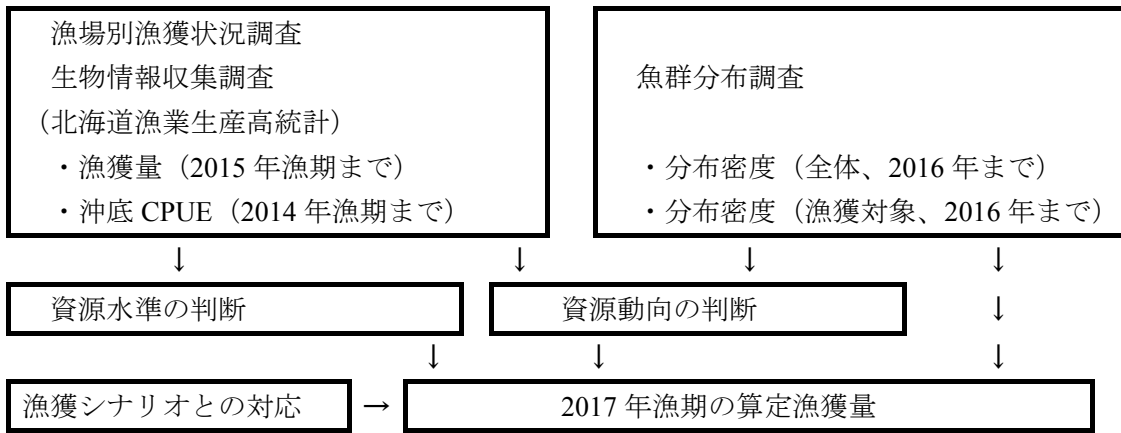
漁場別漁獲状況調査
生物情報収集調査
（北海道漁業生産高統計）
・漁獲量（2015 年漁期まで）
・沖底 CPUE（2014 年漁期まで）

魚群分布調査

・分布密度（全体、2016 年まで）
・分布密度（漁獲対象、2016 年まで）

↓ ↓ ↓ ↓

資源水準の判断

資源動向の判断

↓

↓ ↓ ↓

漁獲シナリオとの対応 →

2017 年漁期の算定漁獲量